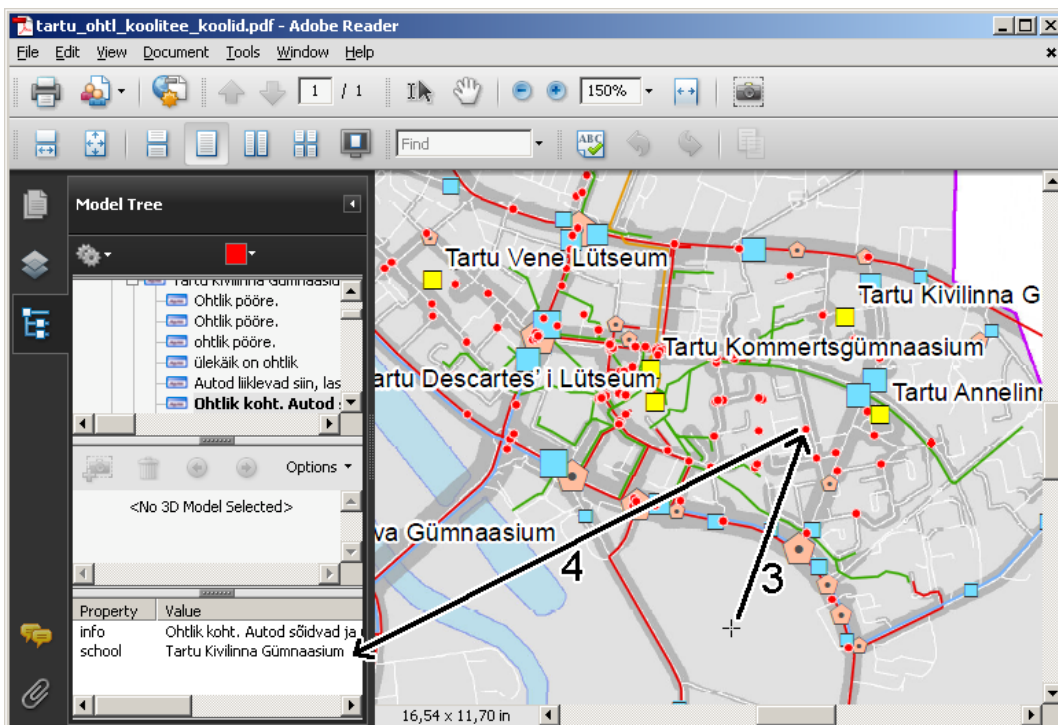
tartu_ohtl_koolitee_koolid.pdf - Adobe Reader

File Edit View Document Tools Window Help

1 / 1

150%

Find

Model Tree

Tartu Kivilinna Gümnaasiu

Ohtlik pööre.

Ohtlik pööre.

ohtlik pööre.

ülekäik on ohtlik

Autod liiklevad siin, las

Ohtlik koht. Autod

Options

<No 3D Model Selected>

| Property | Value |
|---|---|
| info | Ohtlik koht. Autod sõidvad ja |
| school | Tartu Kivilinna Gümnaasium |

Tartu Vene Lütseum

Tartu Kivilinna G

Tartu Kommertsgümnaasium

Tartu Descartes' i Lütseum

Tartu Annelinn

va Gümnaasium

4

3

16,54 x 11,70 in